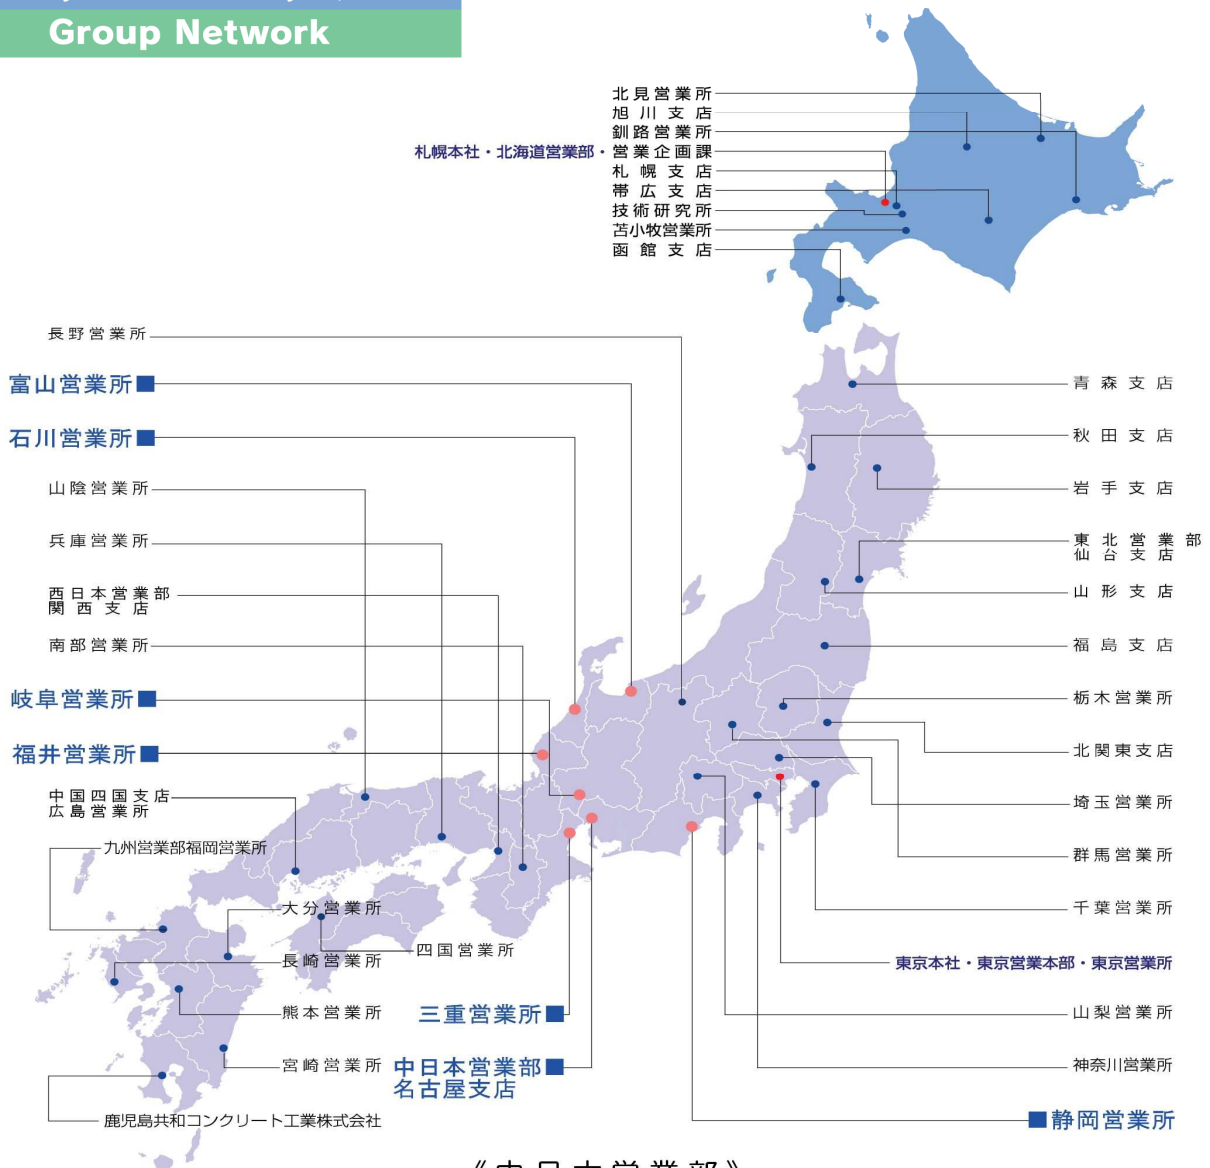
Group Network

北見営業所
旭川支店
釧路営業所
札幌本社・北海道営業部・営業企画課
札幌支店
帯広支店
技術研究所
苫小牧営業所
函館支店

長野営業所
富山営業所
石川営業所
山陰営業所
兵庫営業所
西日本営業部
関西支店
南部営業所
岐阜営業所
福井営業所
中国四国支店
広島営業所
九州営業部福岡営業所
大分営業所
長崎営業所
四国営業所
熊本営業所
三重営業所
宮崎営業所
中日本営業部
名古屋支店
鹿児島共和コンクリート工業株式会社

青森支店
秋田支店
岩手支店
東北営業部
仙台支店
山形支店
福島支店
栃木営業所
北関東支店
埼玉営業所
群馬営業所
千葉営業所
東京本社・東京営業本部・東京営業所
山梨営業所
神奈川営業所
静岡営業所

《中日本営業部》